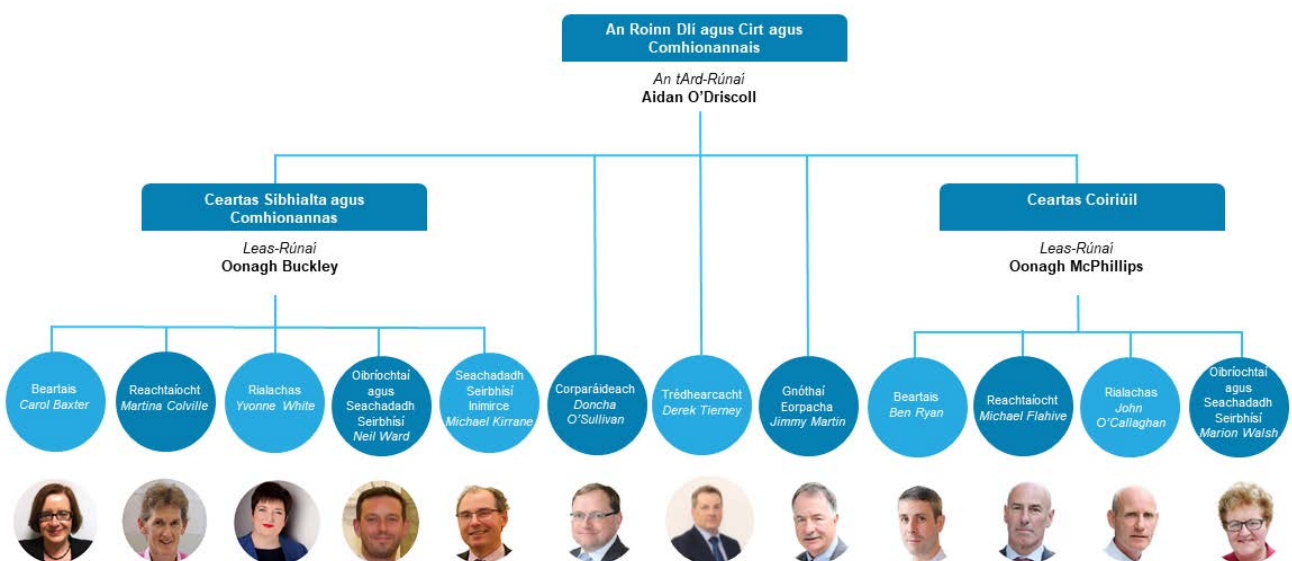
An Roinn Dlí agus Cirt agus Comhionannais

An tArd-Rúnaí
Aidan O'Driscoll

Ceartas Sibhialta agus Comhionannas

Leas-Rúnaí
Oonagh Buckley

Ceartas Coiriúil

Leas-Rúnaí
Oonagh McPhillips

Beartais
Carol Baxter

Reachtaíocht
Martina Colville

Rialachas
Yvonne White

Oibríochtaí agus Seachadadh Seirbhísí
Neil Ward

Seachadadh Seirbhísí Inimirce
Michael Kirrane

Corparáideach
Doncha O'Sullivan

Trédhearcacht
Derek Tierney

Gnóthaí Eorpacha
Jimmy Martin

Beartais
Ben Ryan

Reachtaíocht
Michael Flahive

Rialachas
John O'Callaghan

Oibríochtaí agus Seachadadh Seirbhísí
Marion Walsh